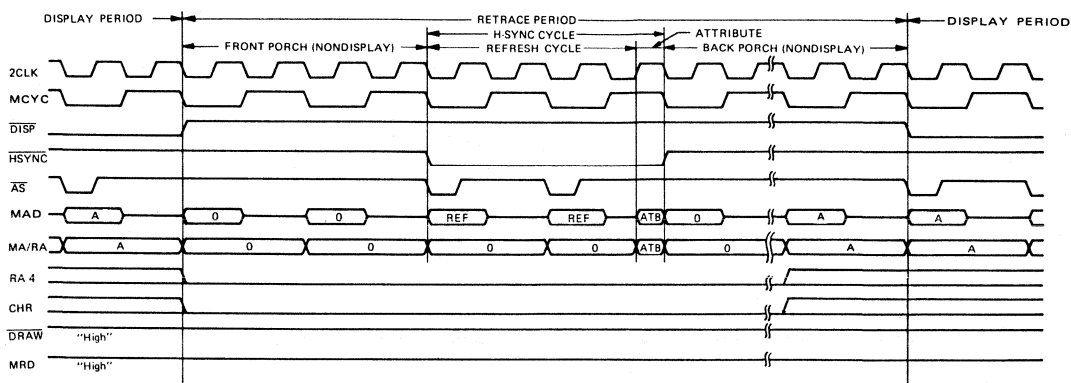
DISPLAY PERIOD
RETRACE PERIOD
DISPLAY PERIOD
H-SYNC CYCLE
ATTRIBUTE
FRONT PORCH (NONDISPLAY)
REFRESH CYCLE
BACK PORCH (NONDISPLAY)

2CLK
MCYC
$\overline{DISP}$
$\overline{HSYNC}$
$\overline{AS}$
MAD
A
0
0
REF
REF
ATB
0
A
A
MA/RA
A
0
0
0
0
ATB
0
A
A
RA 4
CHR
$\overline{DRAW}$
"High"
MRD
"High"